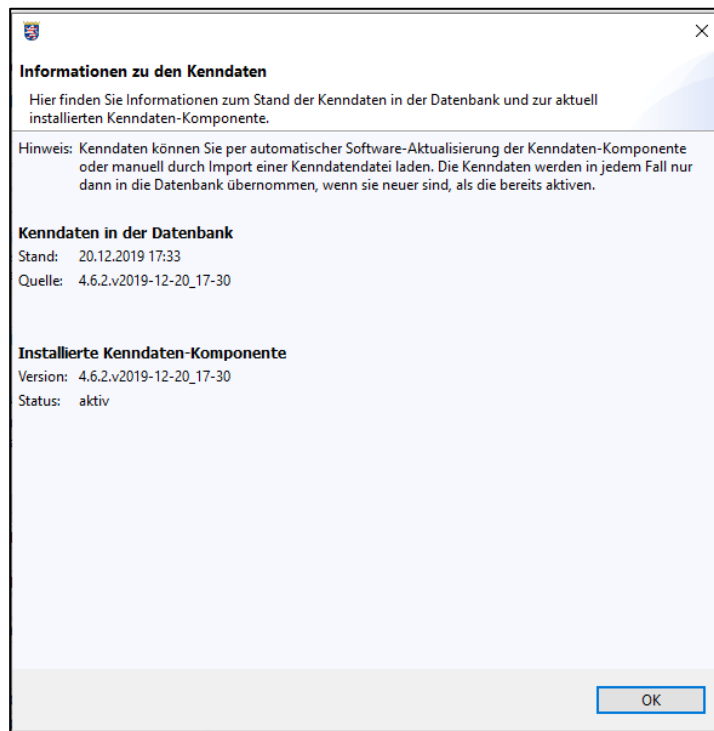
Informationen zu den Kenndaten

Hier finden Sie Informationen zum Stand der Kenndaten in der Datenbank und zur aktuell installierten Kenndaten-Komponente.

Hinweis: Kenndaten können Sie per automatischer Software-Aktualisierung der Kenndaten-Komponente oder manuell durch Import einer Kenndatendatei laden. Die Kenndaten werden in jedem Fall nur dann in die Datenbank übernommen, wenn sie neuer sind, als die bereits aktiven.

Kenndaten in der Datenbank

Stand: 20.12.2019 17:33

Quelle: 4.6.2.v2019-12-20_17-30

Installierte Kenndaten-Komponente

Version: 4.6.2.v2019-12-20_17-30

Status: aktiv

OK